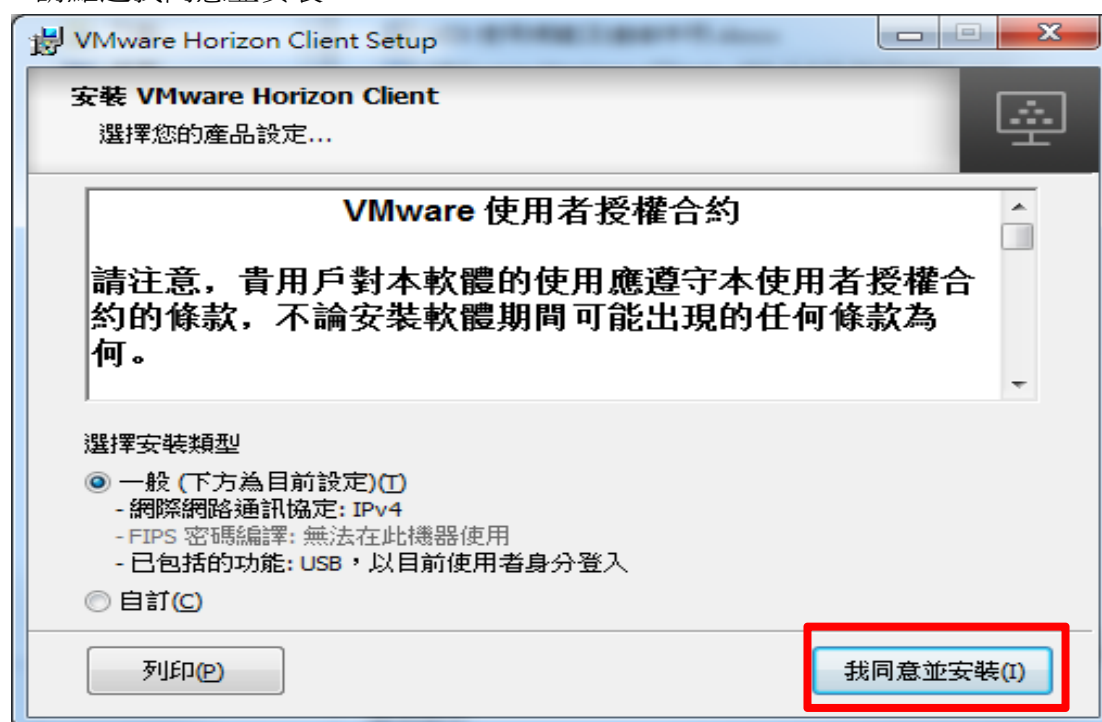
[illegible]

VMware Horizon Client Setup

安裝 VMware Horizon Client

選擇您的產品設定...

VMware 使用者授權合約

請注意，貴用戶對本軟體的使用應遵守本使用者授權合約的條款，不論安裝軟體期間可能出現的任何條款為何。

選擇安裝類型

一般 (下方為目前設定)(T)
- 網際網路通訊協定: IPv4
- FIPS 密碼編譯: 無法在此機器使用
- 已包括的功能: USB，以目前使用者身分登入

自訂(C)

列印(P)

我同意並安裝(I)